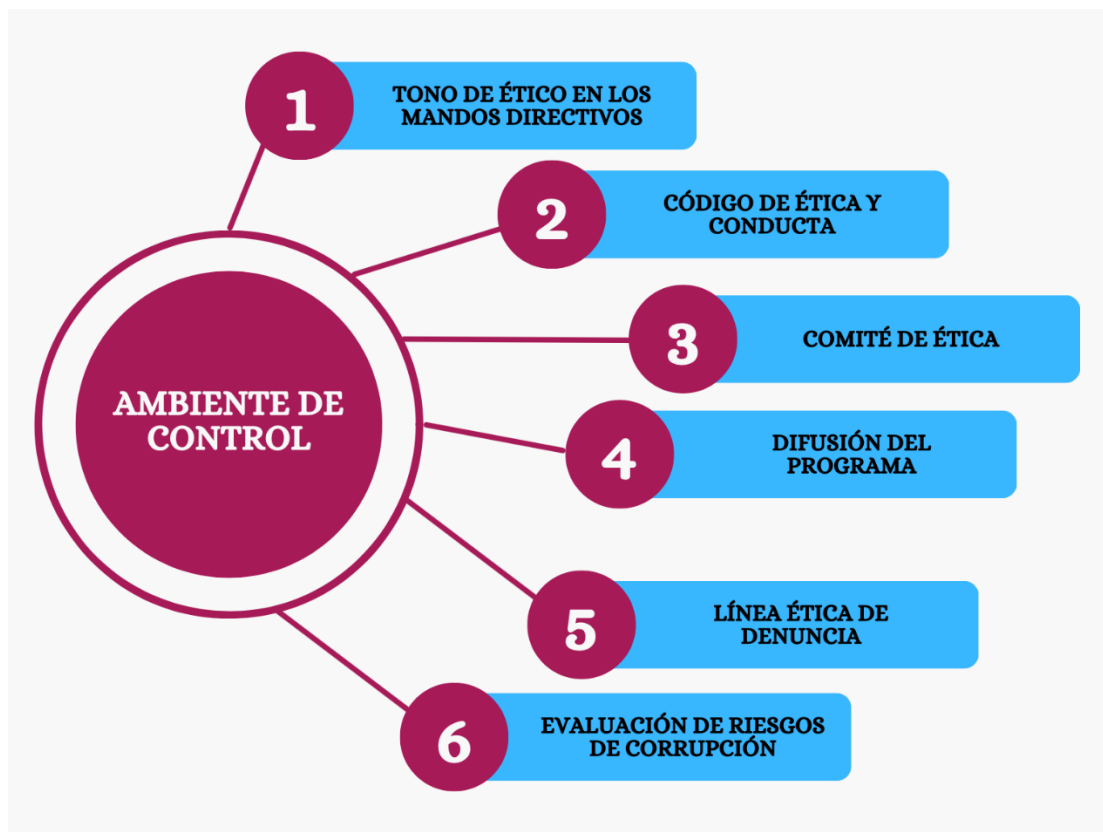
AMBIENTE DE CONTROL

1
TONO DE ÉTICO EN LOS MANDOS DIRECTIVOS

2
CÓDIGO DE ÉTICA Y CONDUCTA

3
COMITÉ DE ÉTICA

4
DIFUSIÓN DEL PROGRAMA

5
LÍNEA ÉTICA DE DENUNCIA

6
EVALUACIÓN DE RIESGOS DE CORRUPCIÓN